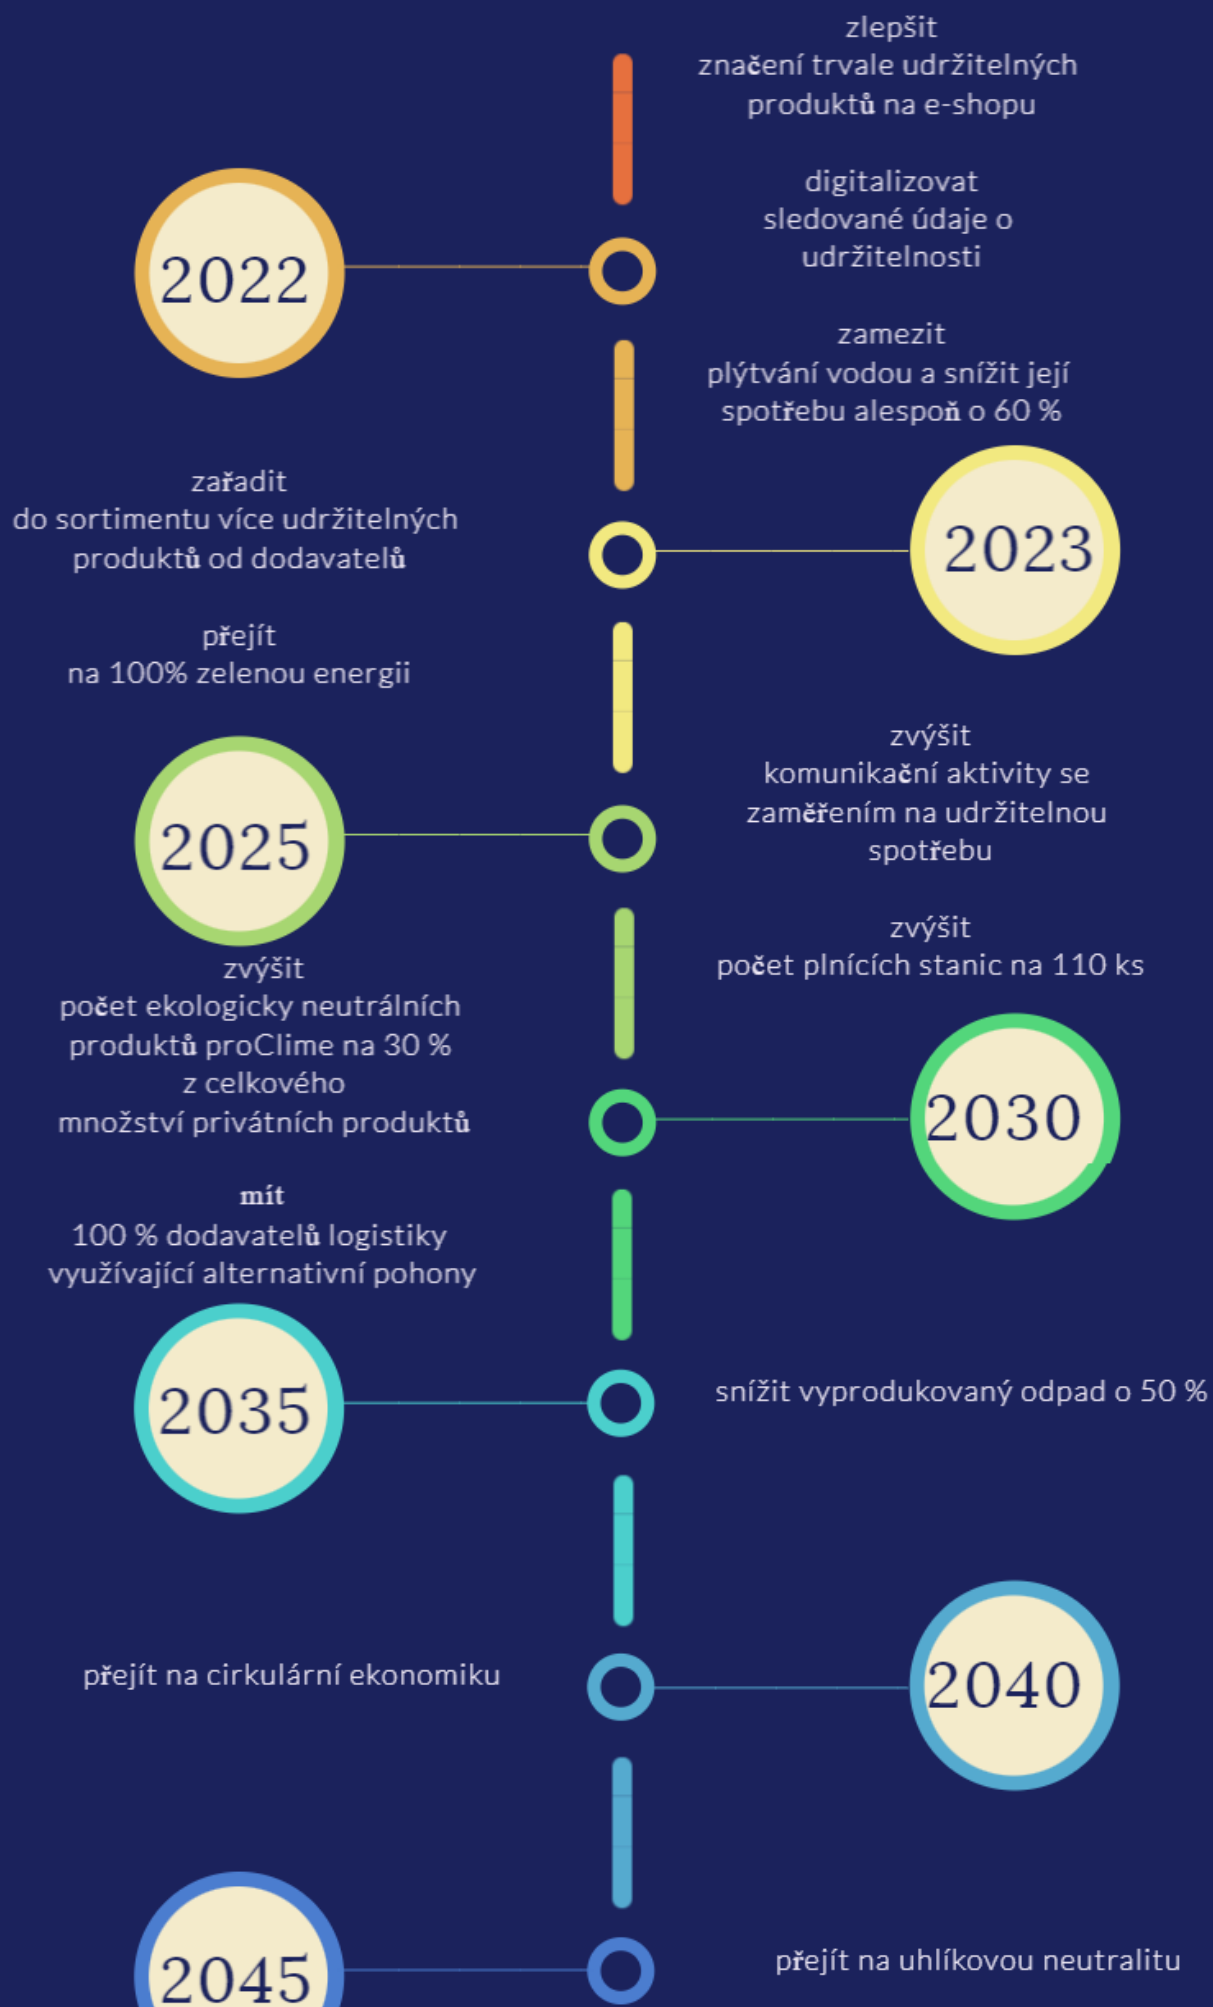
zlepšit
značení trvale udržitelných produktů na e-shopu

digitalizovat
sledované údaje o udržitelnosti

2022

zamezit
plýtvání vodou a snížit její spotřebu alespoň o 60 %

zařadit
do sortimentu více udržitelných produktů od dodavatelů

2023

přejít
na 100% zelenou energii

zvýšit
komunikační aktivity se zaměřením na udržitelnou spotřebu

2025

zvýšit
počet plnících stanic na 110 ks

zvýšit
počet ekologicky neutrálních produktů proClime na 30 % z celkového množství privátních produktů

2030

mít
100 % dodavatelů logistiky využívající alternativní pohony

2035

snížit vyprodukovaný odpad o 50 %

přejít na cirkulární ekonomiku

2040

2045

přejít na uhlíkovou neutralitu